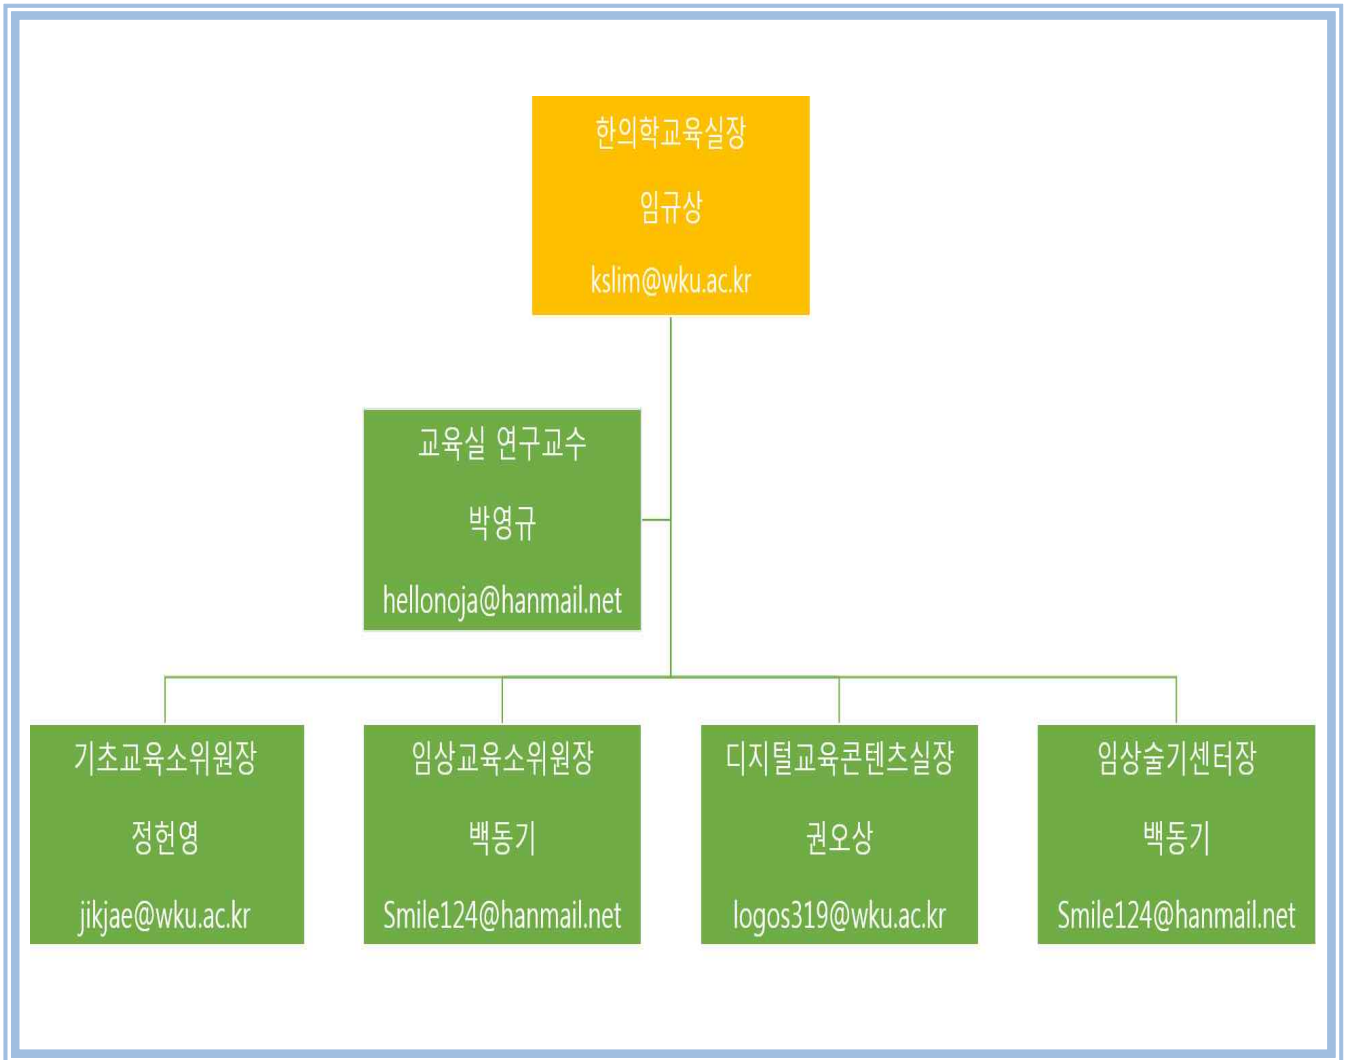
한의학교육실장

임규상

kslim@wku.ac.kr

교육실 연구교수

박영규

hellonoja@hanmail.net

기초교육소위원장

정헌영

jikjae@wku.ac.kr

임상교육소위원장

백동기

Smile124@hanmail.net

디지털교육콘텐츠실장

권오상

logos319@wku.ac.kr

임상술기센터장

백동기

Smile124@hanmail.net